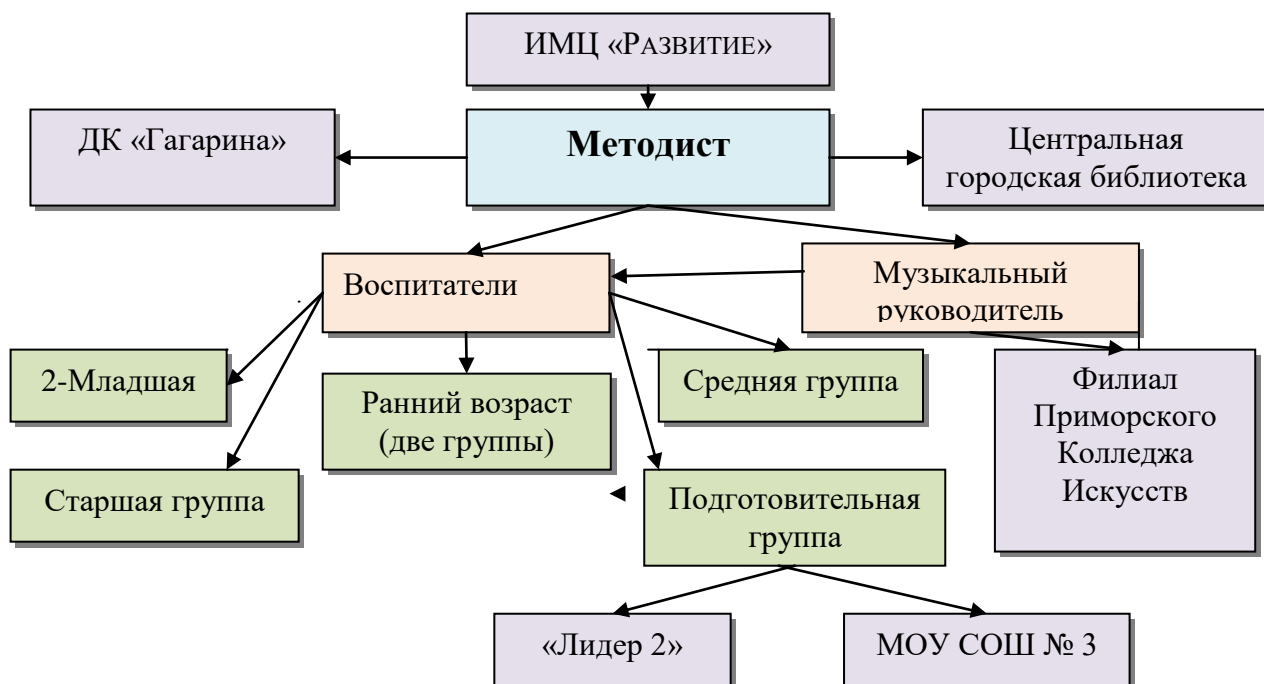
ИМЦ «РАЗВИТИЕ»

ДК «Гагарина»

Методист

Центральная городская библиотека

Воспитатели

Музыкальный руководитель

2-Младшая

Ранний возраст (две группы)

Средняя группа

Филиал Приморского Колледжа Искусств

Старшая группа

Подготовительная группа

«Лидер 2»

МОУ СОШ № 3